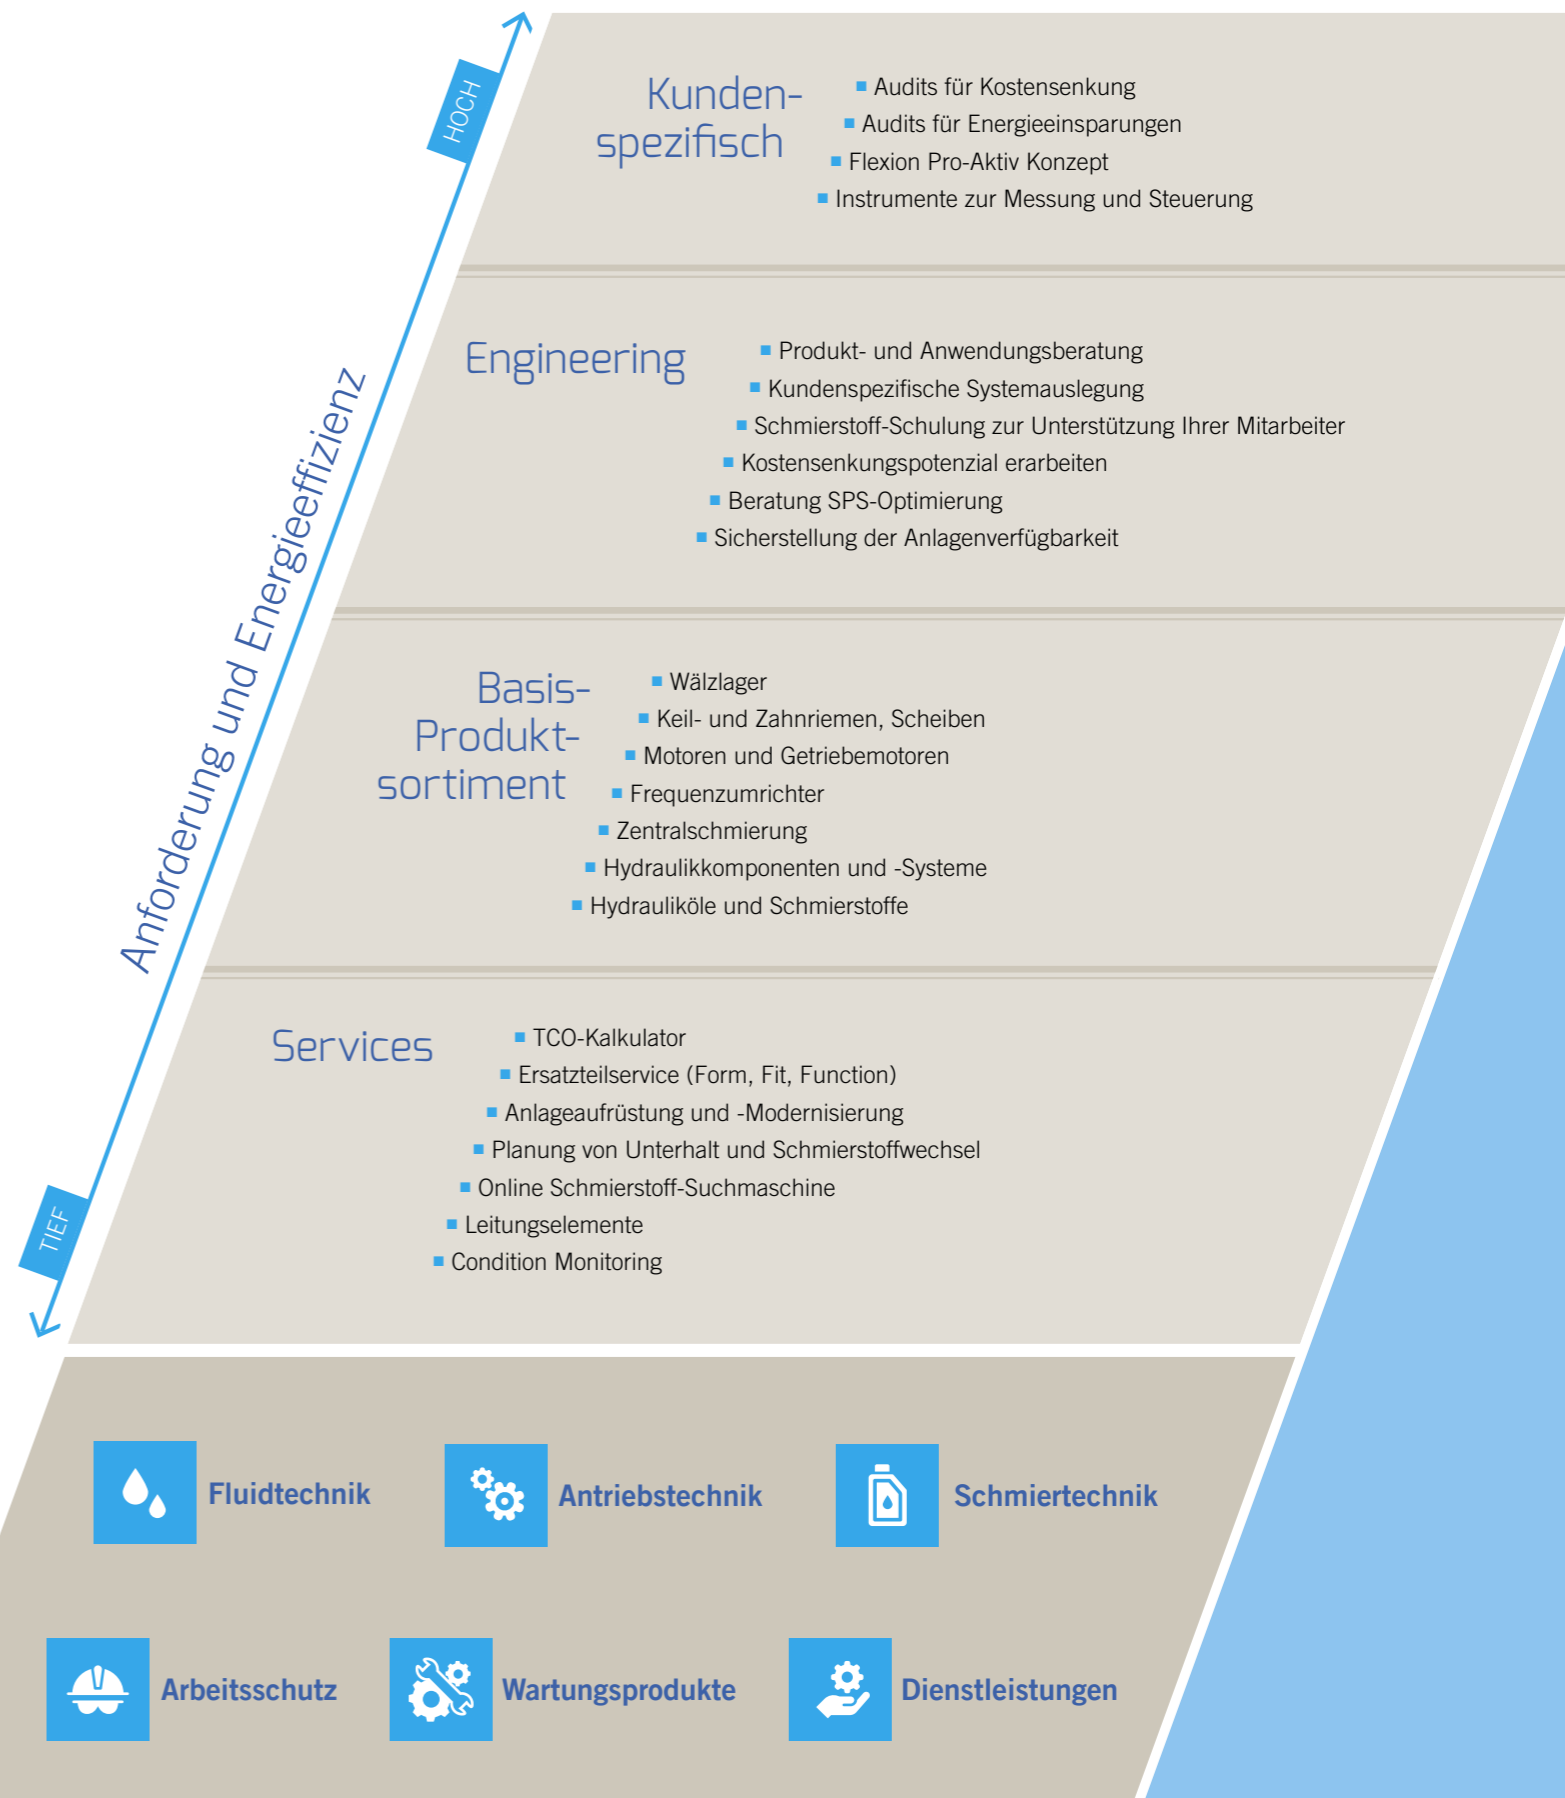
HOCH

Anforderung und Energieeffizienz

TIEF

Kundenspezifisch

- Audits für Kostensenkung
- Audits für Energieeinsparungen
- Flexion Pro-Aktiv Konzept
- Instrumente zur Messung und Steuerung

Engineering

- Produkt- und Anwendungsberatung
- Kundenspezifische Systemauslegung
- Schmierstoff-Schulung zur Unterstützung Ihrer Mitarbeiter
- Kostensenkungspotenzial erarbeiten
- Beratung SPS-Optimierung
- Sicherstellung der Anlagenverfügbarkeit

Basis-Produktsortiment

- Wälzlager
- Keil- und Zahnriemen, Scheiben
- Motoren und Getriebemotoren
- Frequenzumrichter
- Zentralschmierung
- Hydraulikkomponenten und -Systeme
- Hydrauliköle und Schmierstoffe

Services

- TCO-Kalkulator
- Ersatzteilservice (Form, Fit, Function)
- Anlageaufrüstung und -Modernisierung
- Planung von Unterhalt und Schmierstoffwechsel
- Online Schmierstoff-Suchmaschine
- Leitungselemente
- Condition Monitoring

Fluidtechnik

Antriebstechnik

Schmiertechnik

Arbeitsschutz

Wartungsprodukte

Dienstleistungen